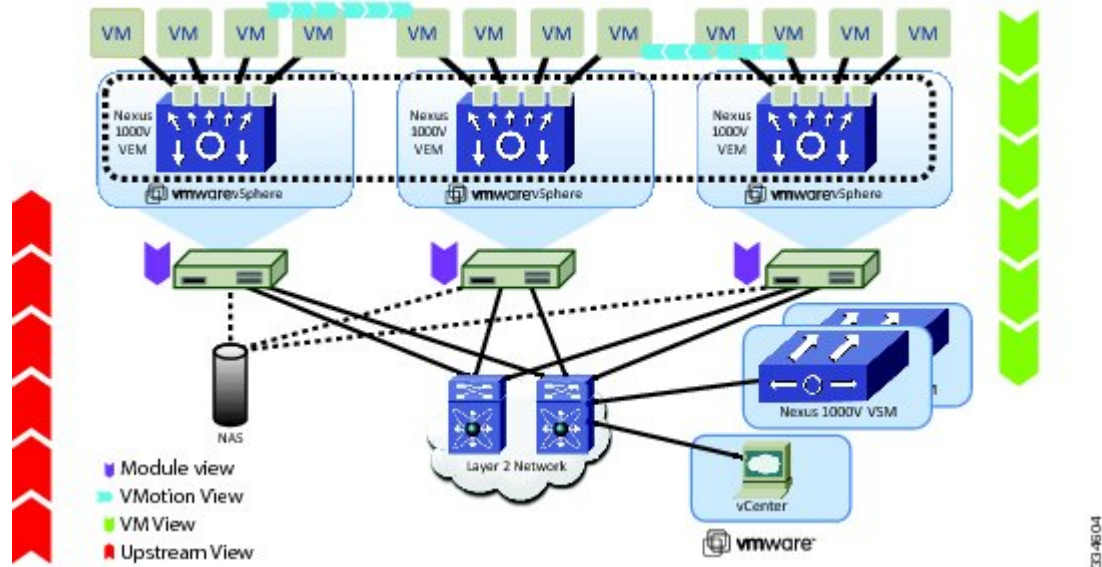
VM VM VM VM VM VM VM VM VM VM VM VM

Nexus 1000V VEM

Nexus 1000V VEM

Nexus 1000V VEM

vmware vSphere

vmware vSphere

vmware vSphere

NAS

Layer 2 Network

Nexus 1000V VSM

vCenter

vmware

Module view
VMotion View
VM View
Upstream View

334604